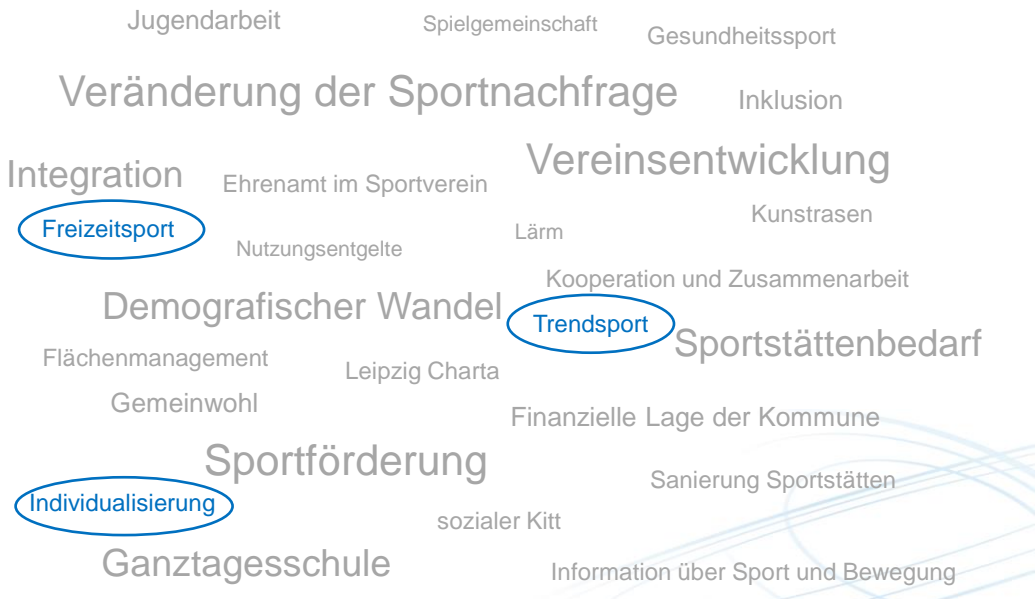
Jugendarbeit

Spielgemeinschaft

Gesundheitssport

Veränderung der Sportnachfrage

Inklusion

Integration

Ehrenamt im Sportverein

Vereinsentwicklung

Freizeitsport

Kunstrasen

Lärm

Nutzungsentgelte

Kooperation und Zusammenarbeit

Demografischer Wandel

Trendsport

Sportstättenbedarf

Flächenmanagement

Leipzig Charta

Gemeinwohl

Finanzielle Lage der Kommune

Sportförderung

Sanierung Sportstätten

Individualisierung

sozialer Kitt

Ganztagesschule

Information über Sport und Bewegung